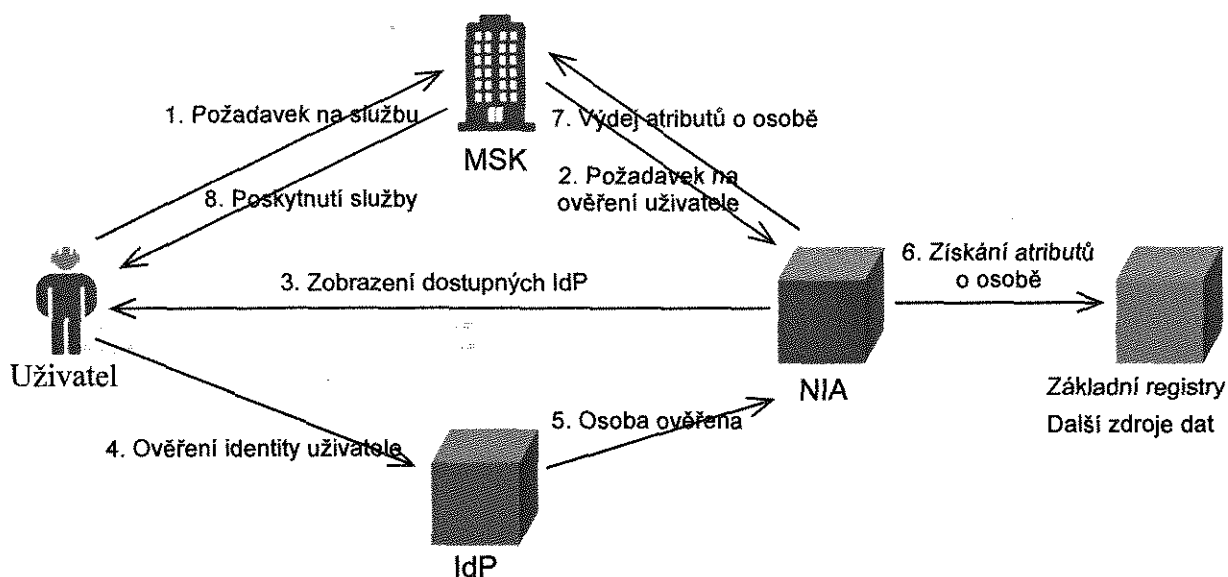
MSK

1. Požadavek na službu

8. Poskytnutí služby

7. Výdej atributů o osobě

2. Požadavek na ověření uživatele

3. Zobrazení dostupných IdP

6. Získání atributů o osobě

Uživatel

NIA

Základní registry

Další zdroje dat

4. Ověření identity uživatele

5. Osoba ověřena

IdP